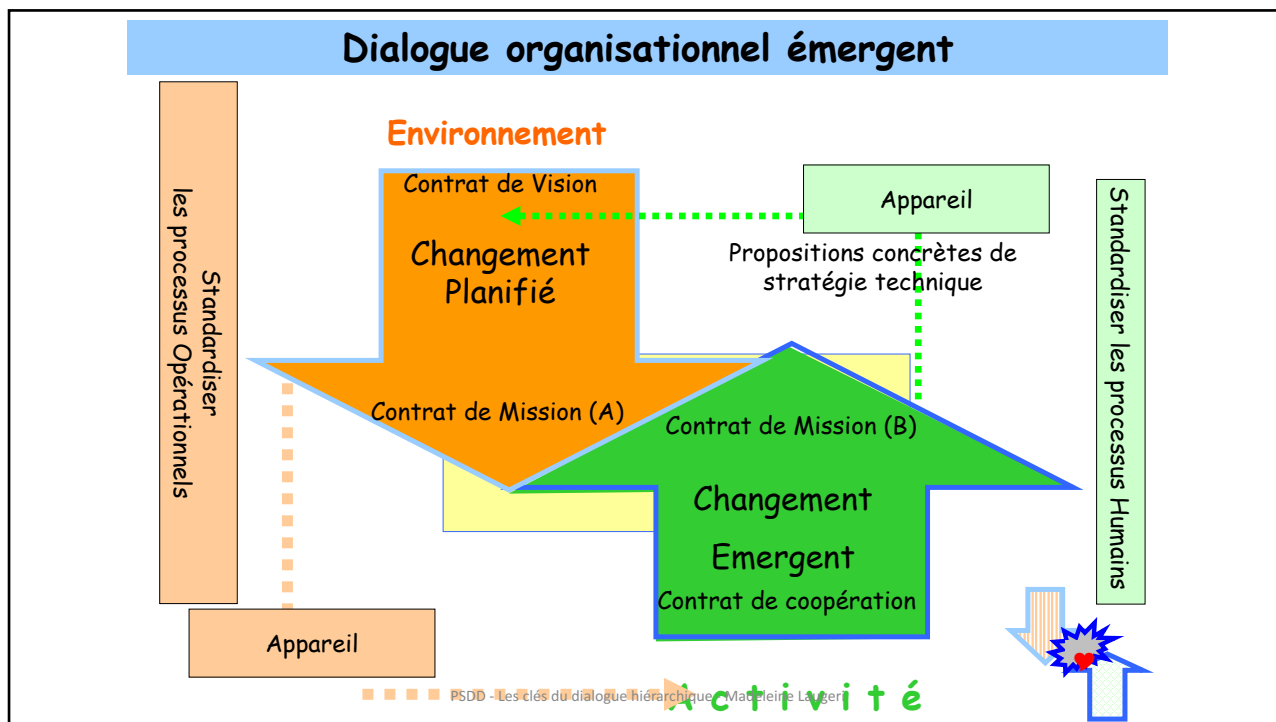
Dialogue organisationnel émergent

Standardiser les processus Opérationnels

Environnement

Contrat de Vision

Changement Planifié

Contrat de Mission (A)

Appareil

Propositions concrètes de stratégie technique

Contrat de Mission (B)

Changement Emergent

Contrat de coopération

Standardiser les processus Humains

Appareil

PSDD - Les clés du dialogue hiérarchique - Madeleine Laugeri

Activité